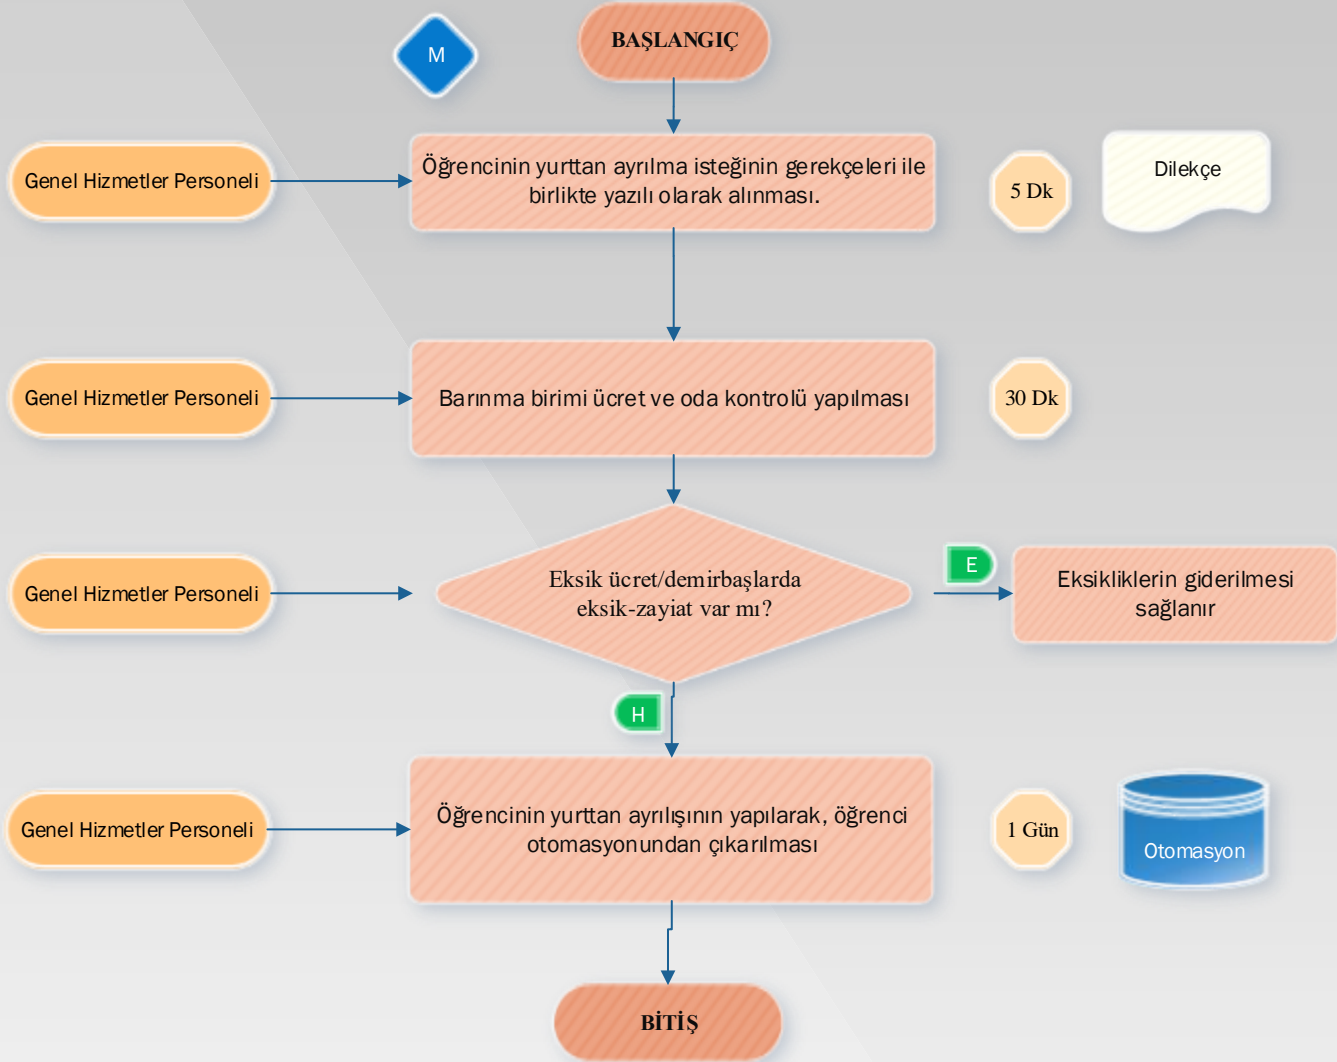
M

BAŞLANGIÇ

Genel Hizmetler Personeli

Öğrencinin yurttan ayrılma isteğinin gerekçeleri ile birlikte yazılı olarak alınması.

5 Dk

Dilekçe

Genel Hizmetler Personeli

Barınma birimi ücret ve oda kontrolü yapılması

30 Dk

Genel Hizmetler Personeli

Eksik ücret/demirbaşlarda eksik-zayiat var mı?

E

Eksikliklerin giderilmesi sağlanır

H

Genel Hizmetler Personeli

Öğrencinin yurttan ayrılışının yapılarak, öğrenci otomasyonundan çıkarılması

1 Gün

Otomasyon

BİTİŞ